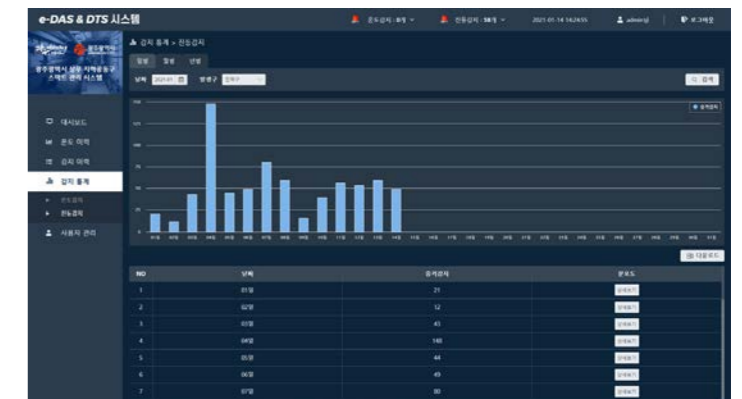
e-DAS & DTS 시스템

온도감지 : 0개 | 진동감지 : 58개 | 2021-01-14 14:24:55 | admin님 | 로그아웃

광주광역시 상무 지하출동구 스마트 관리 시스템

대시보드
온도 이력
감지 이력
감지 통계
온도감지
진동감지
사용자 관리

감지 통계 > 진동감지

일별 | 월별 | 년별

날짜 2021-01 | 발생구 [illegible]

검색

● 진동감지

| NO | 날짜 | 감지횟수 | 온도도 |
|---|---|---|---|
| 1 | 01일 | 21 | 상세보기 |
| 2 | 02일 | 12 | 상세보기 |
| 3 | 03일 | 43 | 상세보기 |
| 4 | 04일 | 148 | 상세보기 |
| 5 | 05일 | 44 | 상세보기 |
| 6 | 06일 | 49 | 상세보기 |
| 7 | 07일 | 80 | 상세보기 |

다운로드